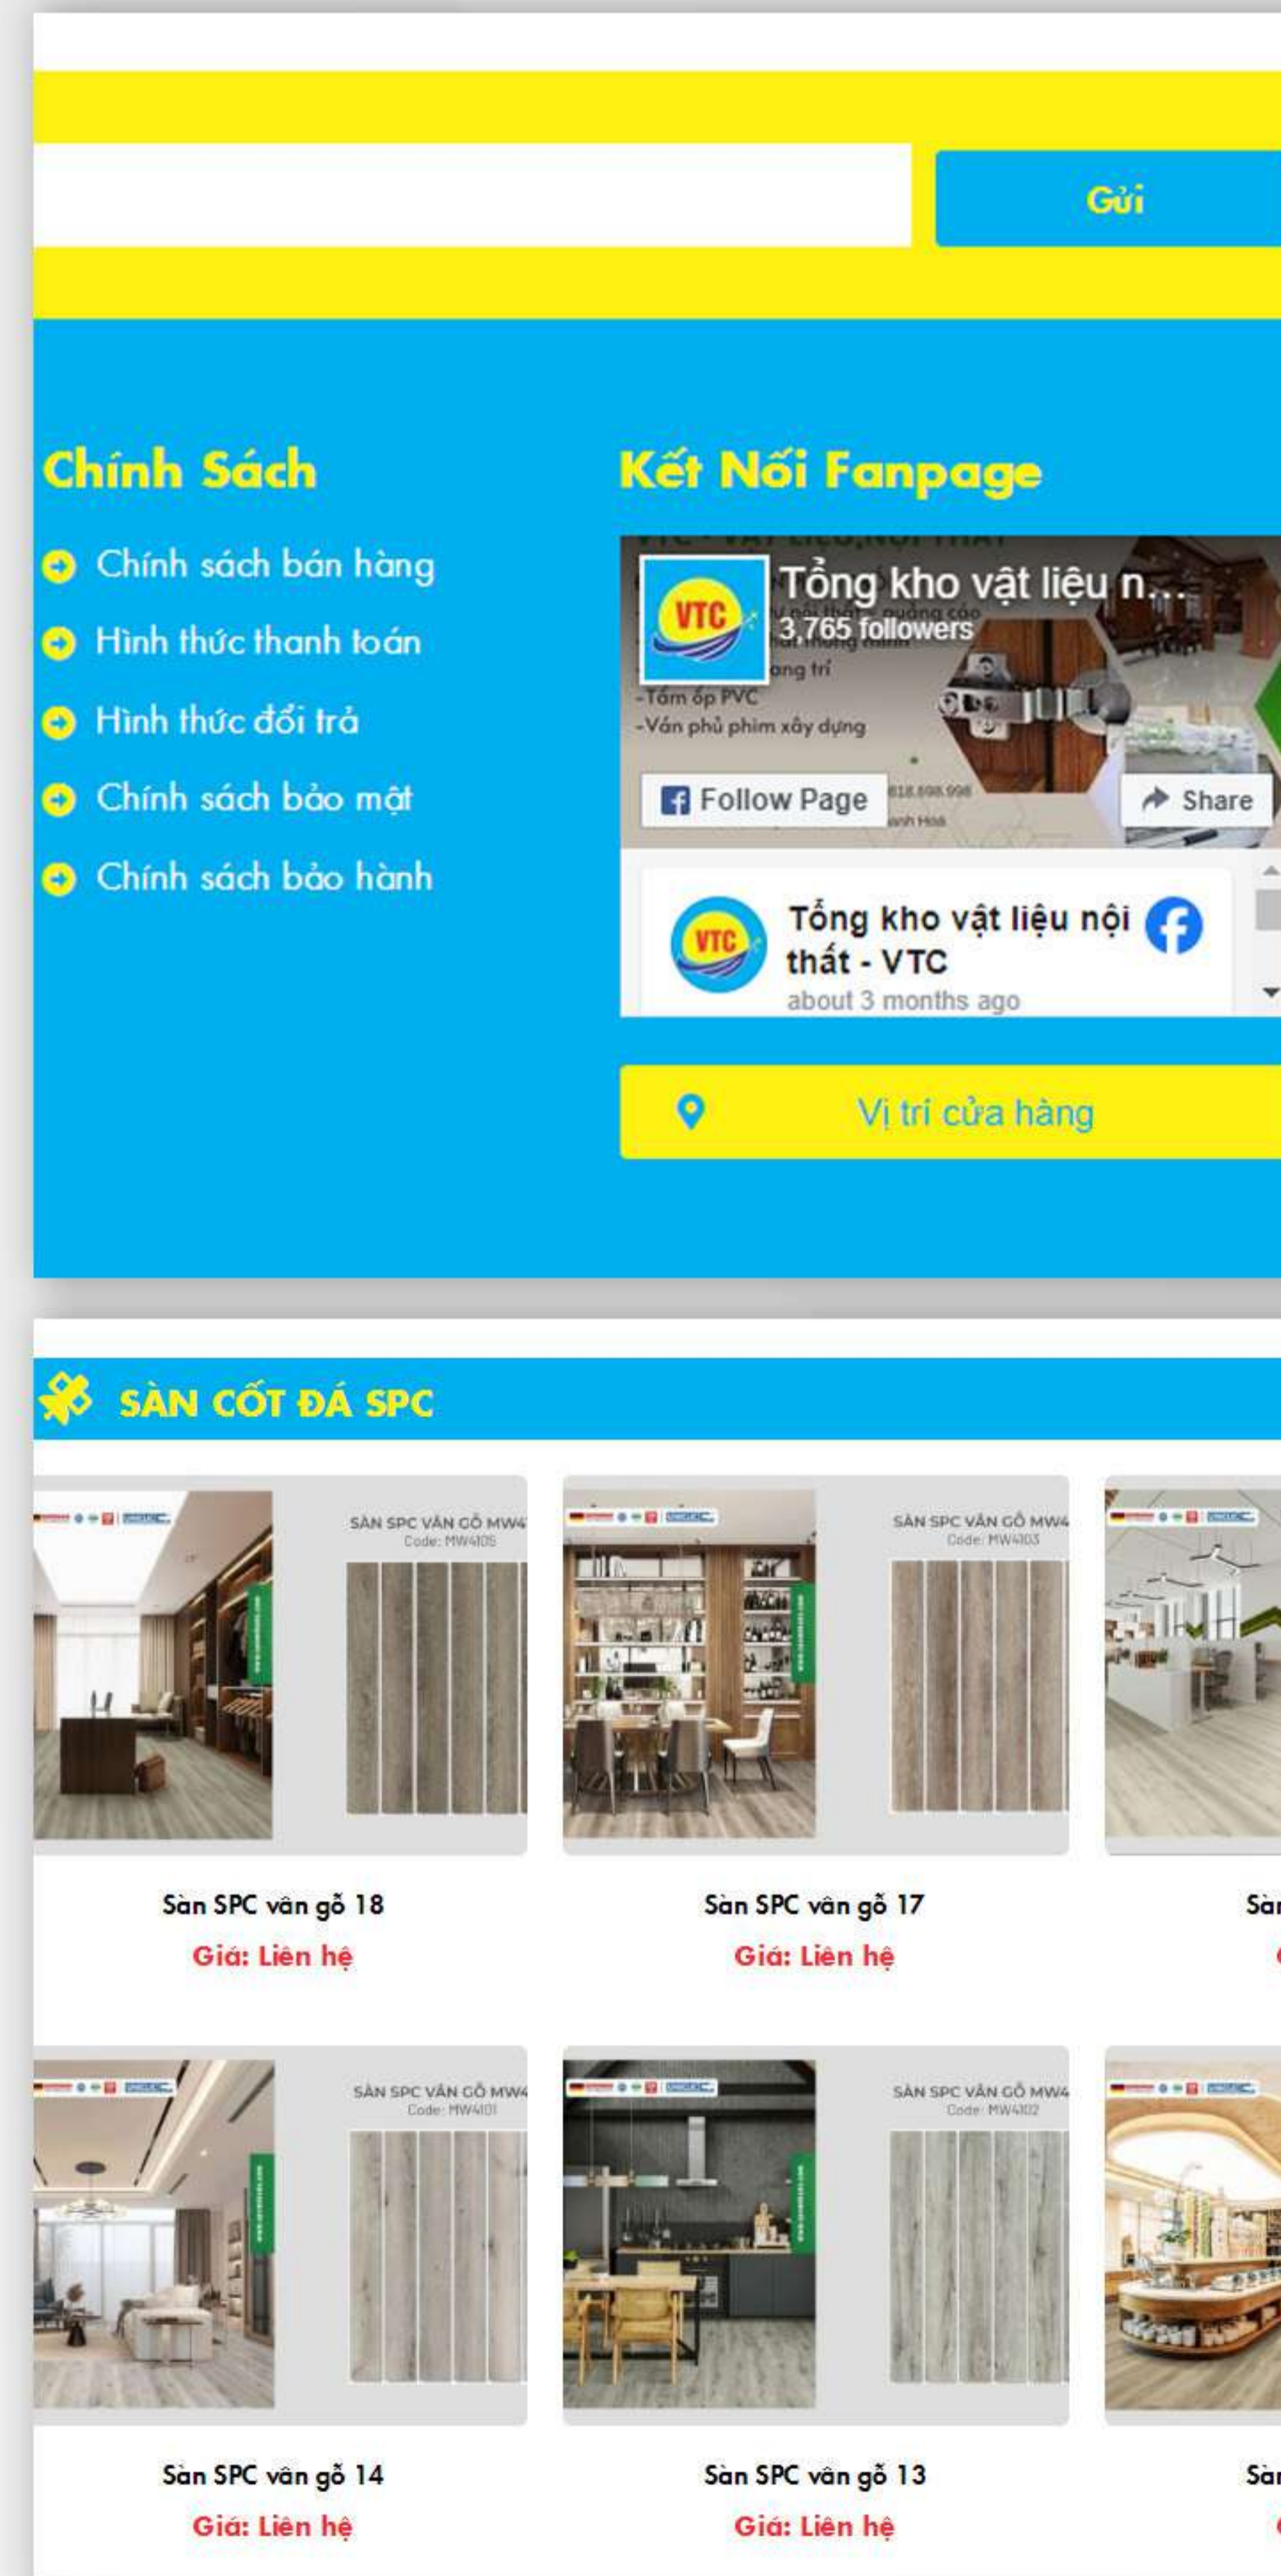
Gửi

Chính Sách

Chính sách bán hàng

Hình thức thanh toán

Hình thức đổi trả

Chính sách bảo mật

Chính sách bảo hành

Kết Nối Fanpage

VTC

Tổng kho vật liệu n...

3,765 followers

-Tấm ốp PVC

-Ván phủ phim xây dựng

Follow Page

Share

VTC

Tổng kho vật liệu nội thất - VTC

about 3 months ago

Vị trí cửa hàng

SÀN CỐT ĐÁ SPC

SÀN SPC VÂN GỖ MW4

Code: MW4105

Sàn SPC vân gỗ 18

Giá: Liên hệ

SÀN SPC VÂN GỖ MW4

Code: MW4103

Sàn SPC vân gỗ 17

Giá: Liên hệ

Sà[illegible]

SÀN SPC VÂN GỖ MW4

Code: MW4101

Sàn SPC vân gỗ 14

Giá: Liên hệ

SÀN SPC VÂN GỖ MW4

Code: MW4102

Sàn SPC vân gỗ 13

Giá: Liên hệ

Sà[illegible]